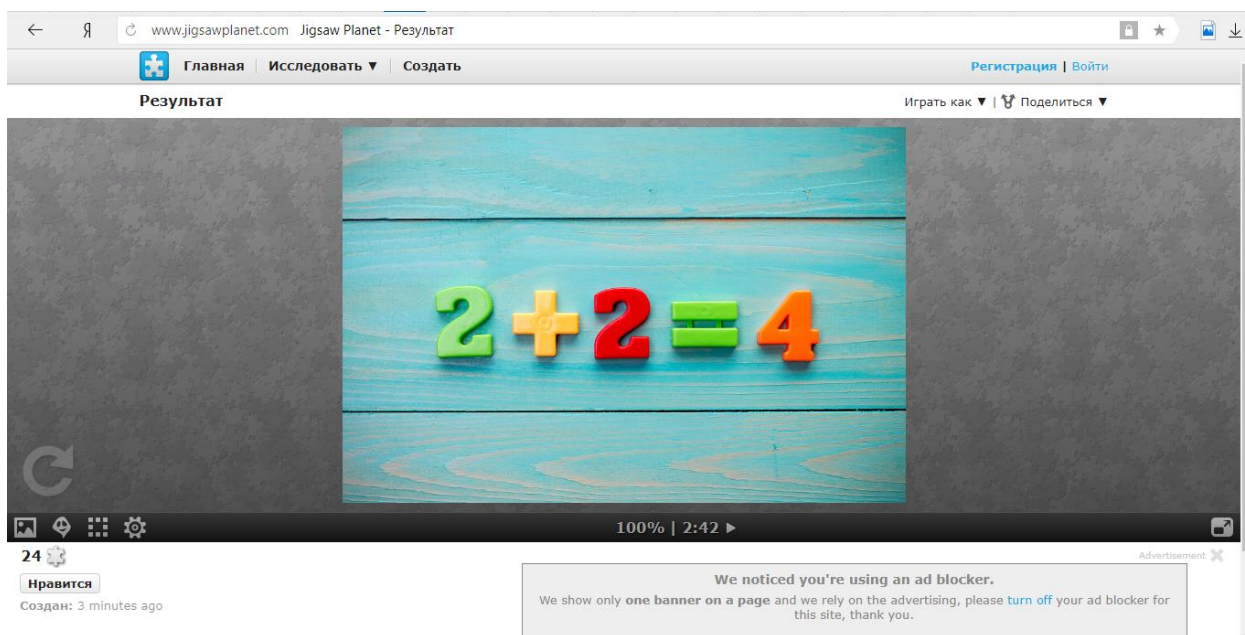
www.jigsawplanet.com Jigsaw Planet - Результат

Главная | Исследовать ▼ | Создать

Регистрация | Войти

Результат

Играть как ▼ | Поделиться ▼

2+2=4

100% | 2:42 ▶

24

Нравится

Создан: 3 minutes ago

Advertisement

We noticed you're using an ad blocker.

We show only one banner on a page and we rely on the advertising, please turn off your ad blocker for this site, thank you.